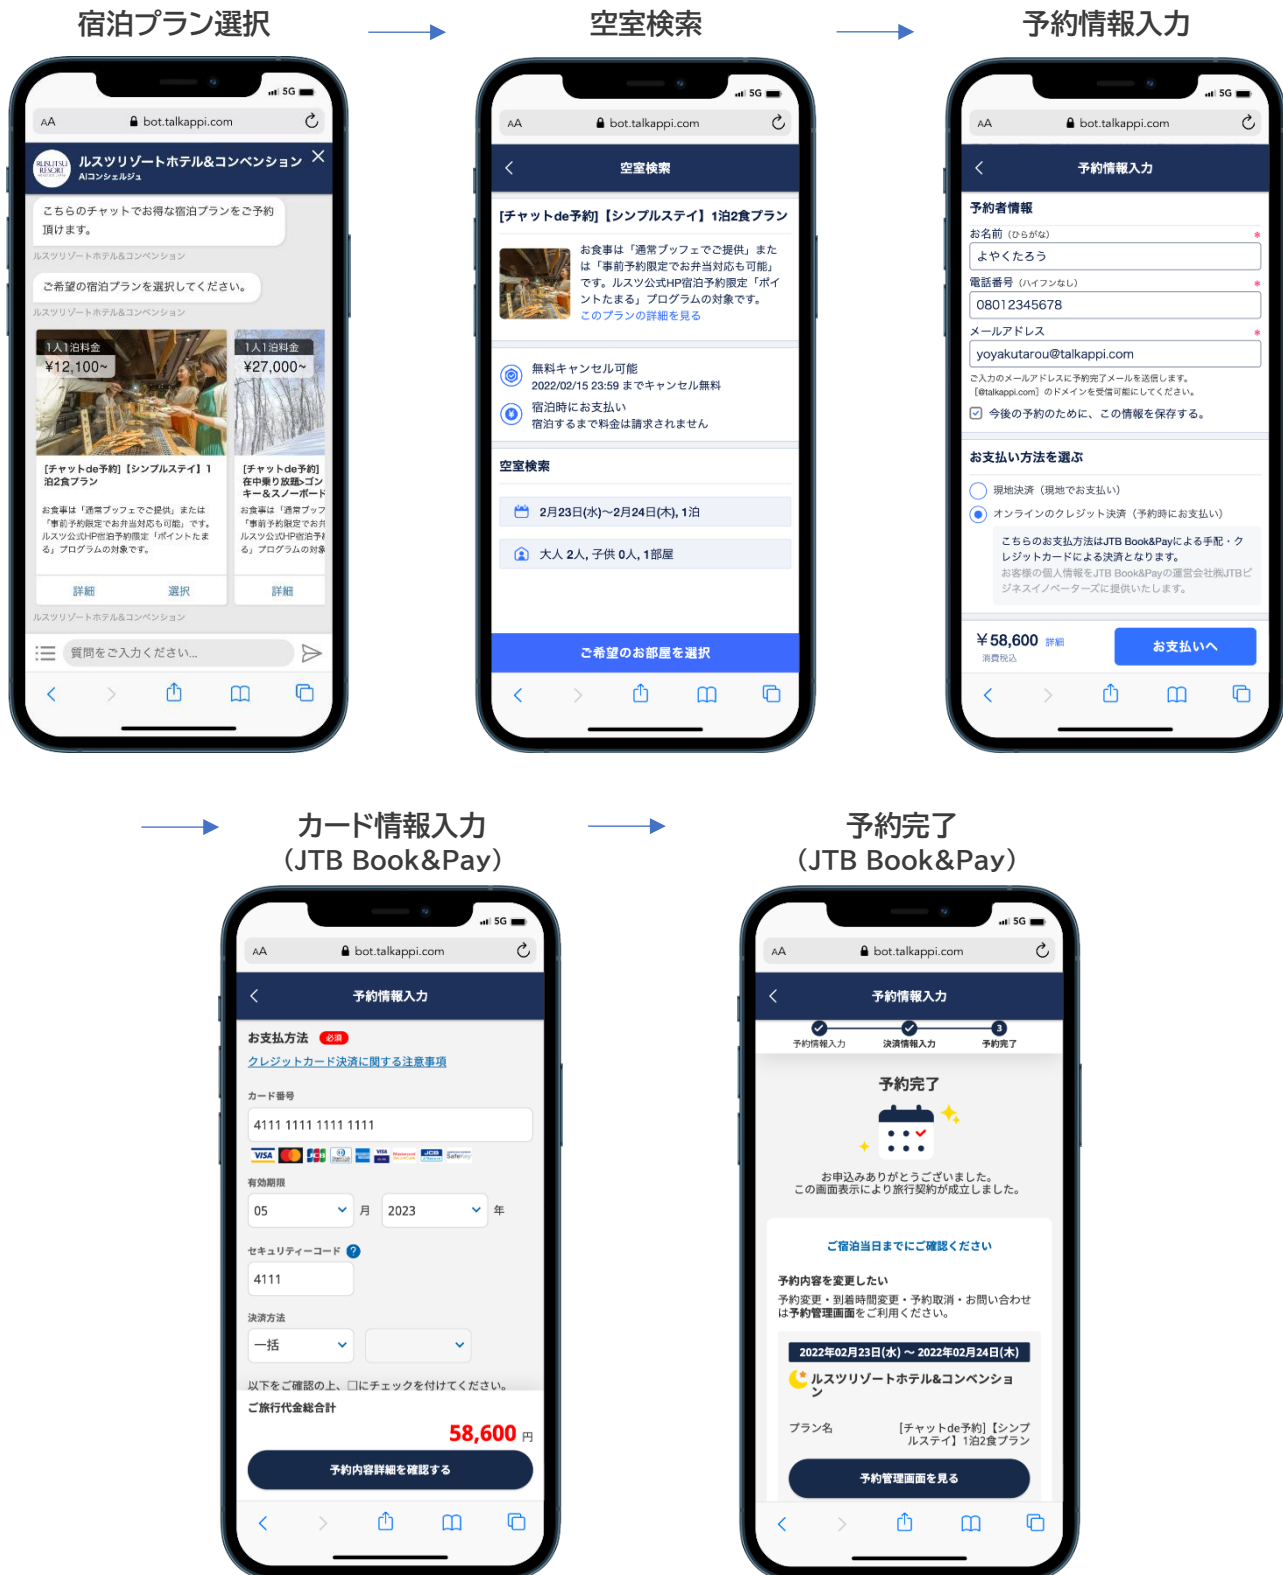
宿泊プラン選択

5G
AA bot.talkappi.com
ルスツリゾートホテル&コンベンション
AIコンシェルジュ
こちらのチャットでお得な宿泊プランをご予約頂けます。
ルスツリゾートホテル&コンベンション
ご希望の宿泊プランを選択してください。
ルスツリゾートホテル&コンベンション
1人1泊料金
¥12,100~
[チャットde予約]【シンプルステイ】1泊2食プラン
お食事は「通常ブッフェでご提供」または「事前予約限定でお弁当対応も可能」です。ルスツ公式HP宿泊予約限定「ポイントたまる」プログラムの対象です。
詳細
選択
1人1泊料金
¥27,000~
[チャットde予約]在中乗り放題ゴンキー&スノーボード
お食事は「通常ブッフ「事前予約限定でお弁ルスツ公式HP宿泊予る」プログラムの対象
詳細
ルスツリゾートホテル&コンベンション
質問をご入力ください...

空室検索

5G
AA bot.talkappi.com
空室検索
[チャットde予約]【シンプルステイ】1泊2食プラン
お食事は「通常ブッフェでご提供」または「事前予約限定でお弁当対応も可能」です。ルスツ公式HP宿泊予約限定「ポイントたまる」プログラムの対象です。
このプランの詳細を見る
無料キャンセル可能
2022/02/15 23:59 までキャンセル無料
宿泊時にお支払い
宿泊するまで料金は請求されません
空室検索
2月23日(水)~2月24日(木), 1泊
大人 2人, 子供 0人, 1部屋
ご希望のお部屋を選択

予約情報入力

5G
AA bot.talkappi.com
予約情報入力
予約者情報
お名前 (ひらがな)
よやくたろう
電話番号 (ハイフンなし)
08012345678
メールアドレス
yoyakutarou@talkappi.com
ご入力のメールアドレスに予約完了メールを送信します。[@talkappi.com] のドメインを受信可能にしてください。
今後の予約のために、この情報を保存する。
お支払い方法を選ぶ
現地決済 (現地でお支払い)
オンラインのクレジット決済 (予約時にお支払い)
こちらのお支払方法はJTB Book&Payによる手配・クレジットカードによる決済となります。
お客様の個人情報をJTB Book&Payの運営会社㈱JTBビジネスイノベーターズに提供いたします。
¥58,600 詳細
消費税込
お支払いへ

カード情報入力
(JTB Book&Pay)

5G
AA bot.talkappi.com
予約情報入力
お支払方法 必須
クレジットカード決済に関する注意事項
カード番号
4111 1111 1111 1111
有効期限
05 月 2023 年
セキュリティーコード
4111
決済方法
一括
以下をご確認の上、□にチェックを付けてください。
ご旅行代金総合計
58,600 円
予約内容詳細を確認する

予約完了
(JTB Book&Pay)

5G
AA bot.talkappi.com
予約情報入力
予約情報入力 決済情報入力 予約完了
予約完了
お申込みありがとうございました。
この画面表示により旅行契約が成立しました。
ご宿泊当日までにご確認ください
予約内容を変更したい
予約変更・到着時間変更・予約取消・お問い合わせは予約管理画面をご利用ください。
2022年02月23日(水) ~ 2022年02月24日(木)
ルスツリゾートホテル&コンベンション
プラン名
[チャットde予約]【シンプルステイ】1泊2食プラン
予約管理画面を見る